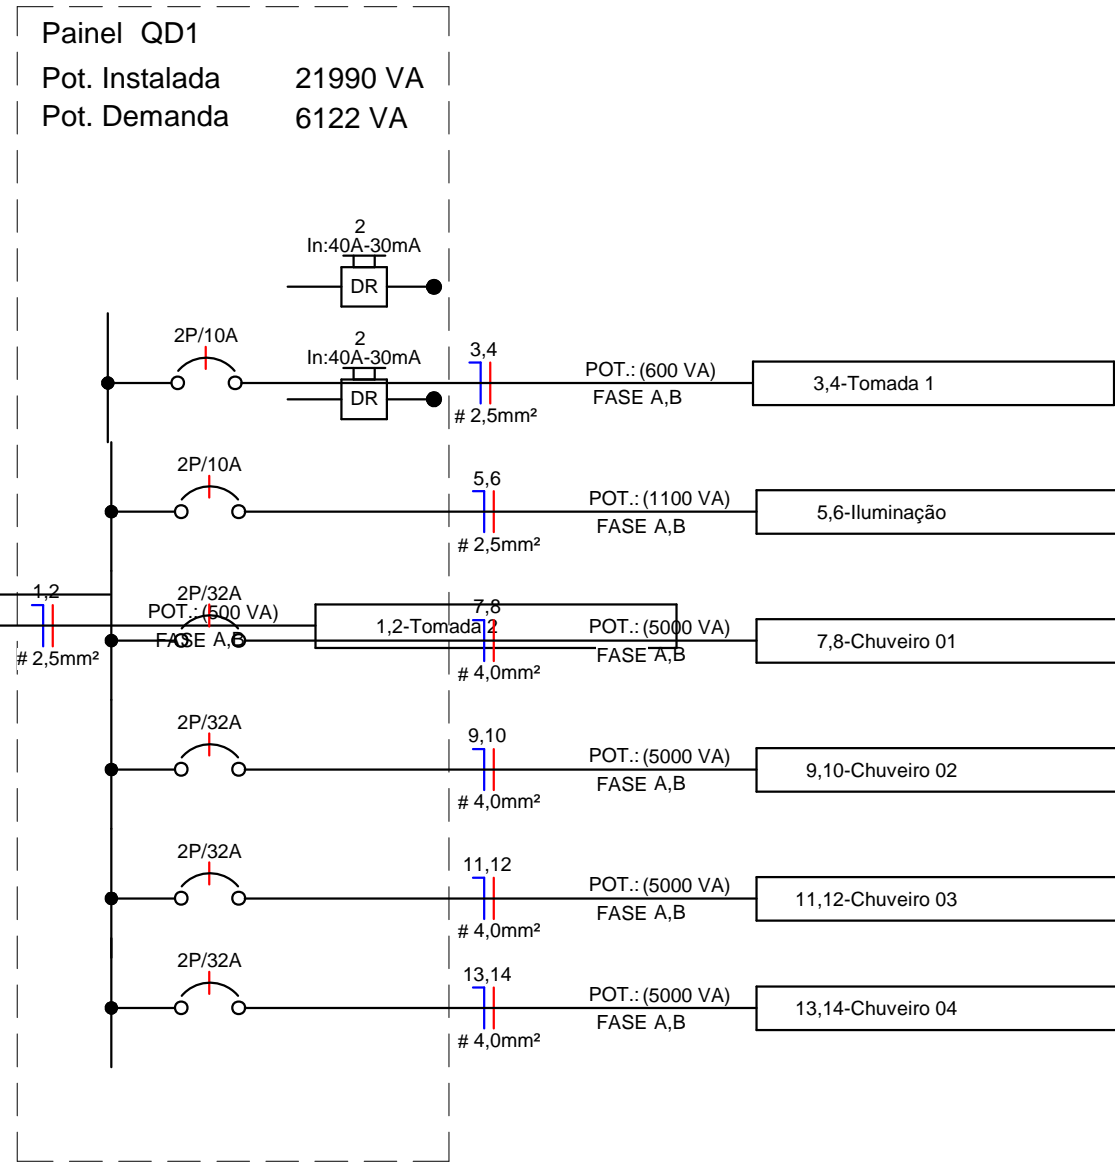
Painel QD1
Pot. Instalada 21990 VA
Pot. Demanda 6122 VA

2
In:40A-30mA
DR

2P/10A
2
In:40A-30mA
DR
3,4
# 2,5mm²
POT.: (600 VA)
FASE A,B
3,4-Tomada 1

2P/10A
5,6
# 2,5mm²
POT.: (1100 VA)
FASE A,B
5,6-Iluminação

1,2
# 2,5mm²
2P/32A
POT.: (500 VA)
FASE A,B
1,2-Tomada 2
7,8
# 4,0mm²
POT.: (5000 VA)
FASE A,B
7,8-Chuveiro 01

2P/32A
9,10
# 4,0mm²
POT.: (5000 VA)
FASE A,B
9,10-Chuveiro 02

2P/32A
11,12
# 4,0mm²
POT.: (5000 VA)
FASE A,B
11,12-Chuveiro 03

2P/32A
13,14
# 4,0mm²
POT.: (5000 VA)
FASE A,B
13,14-Chuveiro 04